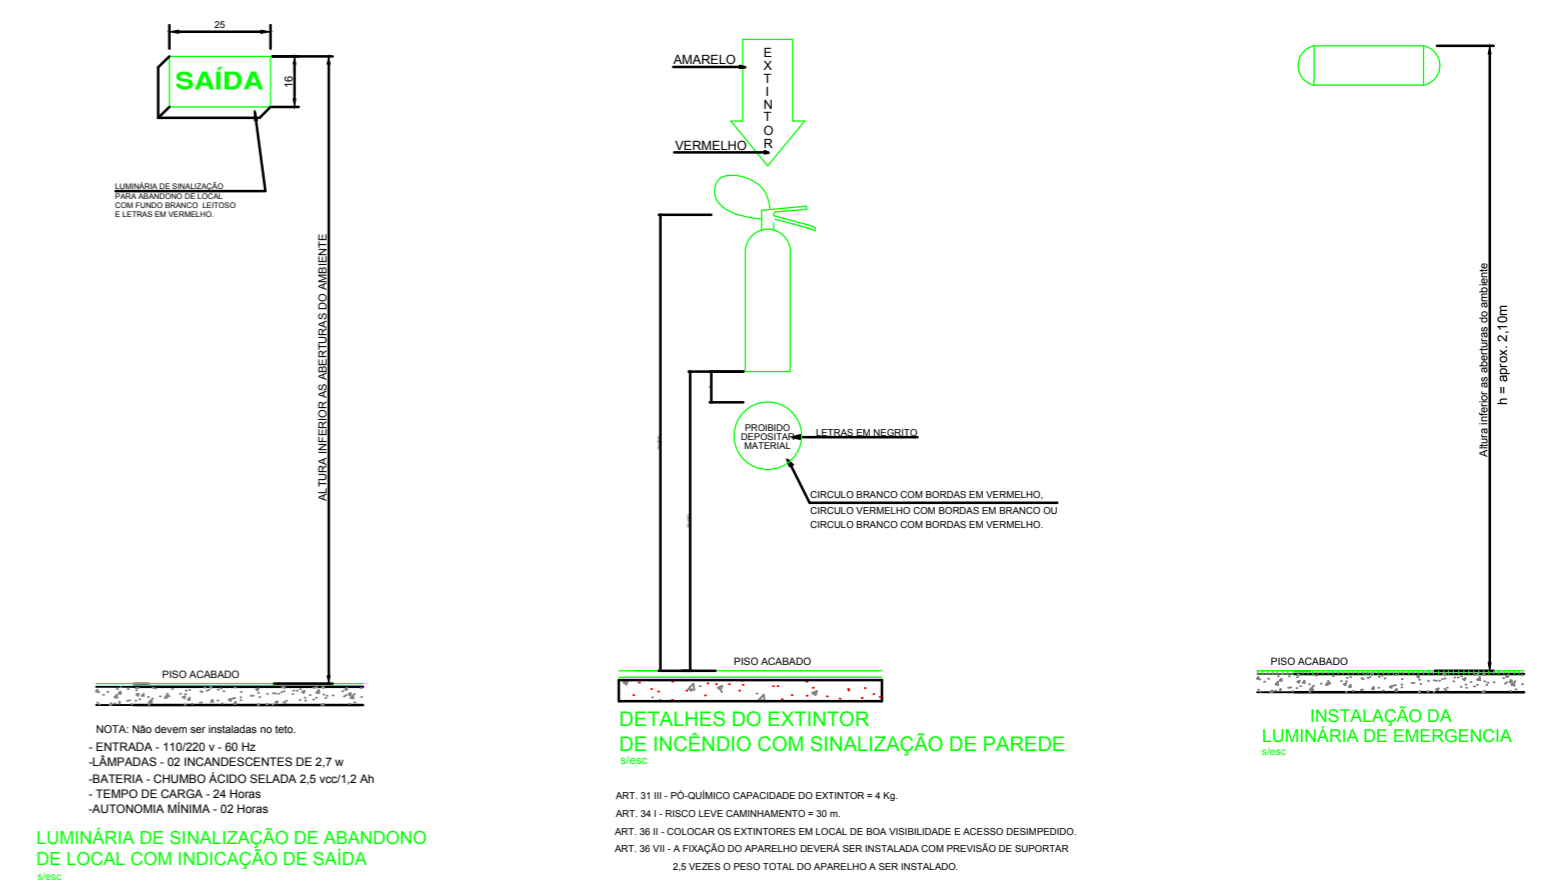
25

SAÍDA

16

LUMINÁRIA DE SINALIZAÇÃO PARA ABANDONO DE LOCAL COM FUNDO BRANCO LEITOSO E LETRAS EM VERMELHO.

ALTURA INFERIOR AS ABERTURAS DO AMBIENTE

PISO ACABADO

NOTA: Não devem ser instaladas no teto.
- ENTRADA - 110/220 v - 60 Hz
-LÂMPADAS - 02 INCANDESCENTES DE 2,7 w
-BATERIA - CHUMBO ÁCIDO SELADA 2,5 vcc/1,2 Ah
- TEMPO DE CARGA - 24 Horas
-AUTONOMIA MÍNIMA - 02 Horas

LUMINÁRIA DE SINALIZAÇÃO DE ABANDONO DE LOCAL COM INDICAÇÃO DE SAÍDA
s/esc

AMARELO

EXTINTOR

VERMELHO

PROIBIDO DEPOSITAR MATERIAL

LETRAS EM NEGRITO

CIRCULO BRANCO COM BORDAS EM VERMELHO, CIRCULO VERMELHO COM BORDAS EM BRANCO OU CIRCULO BRANCO COM BORDAS EM VERMELHO.

PISO ACABADO

DETALHES DO EXTINTOR
DE INCÊNDIO COM SINALIZAÇÃO DE PAREDE
s/esc

ART. 31 III - PÓ-QUÍMICO CAPACIDADE DO EXTINTOR = 4 Kg.
ART. 34 I - RISCO LEVE CAMINHAMENTO = 30 m.
ART. 36 II - COLOCAR OS EXTINTORES EM LOCAL DE BOA VISIBILIDADE E ACESSO DESIMPEDIDO.
ART. 36 VII - A FIXAÇÃO DO APARELHO DEVERÁ SER INSTALADA COM PREVISÃO DE SUPORTAR 2,5 VEZES O PESO TOTAL DO APARELHO A SER INSTALADO.

Altura inferior as aberturas do ambiente
h = aprox. 2,10m

PISO ACABADO

INSTALAÇÃO DA
LUMINÁRIA DE EMERGENCIA
s/esc